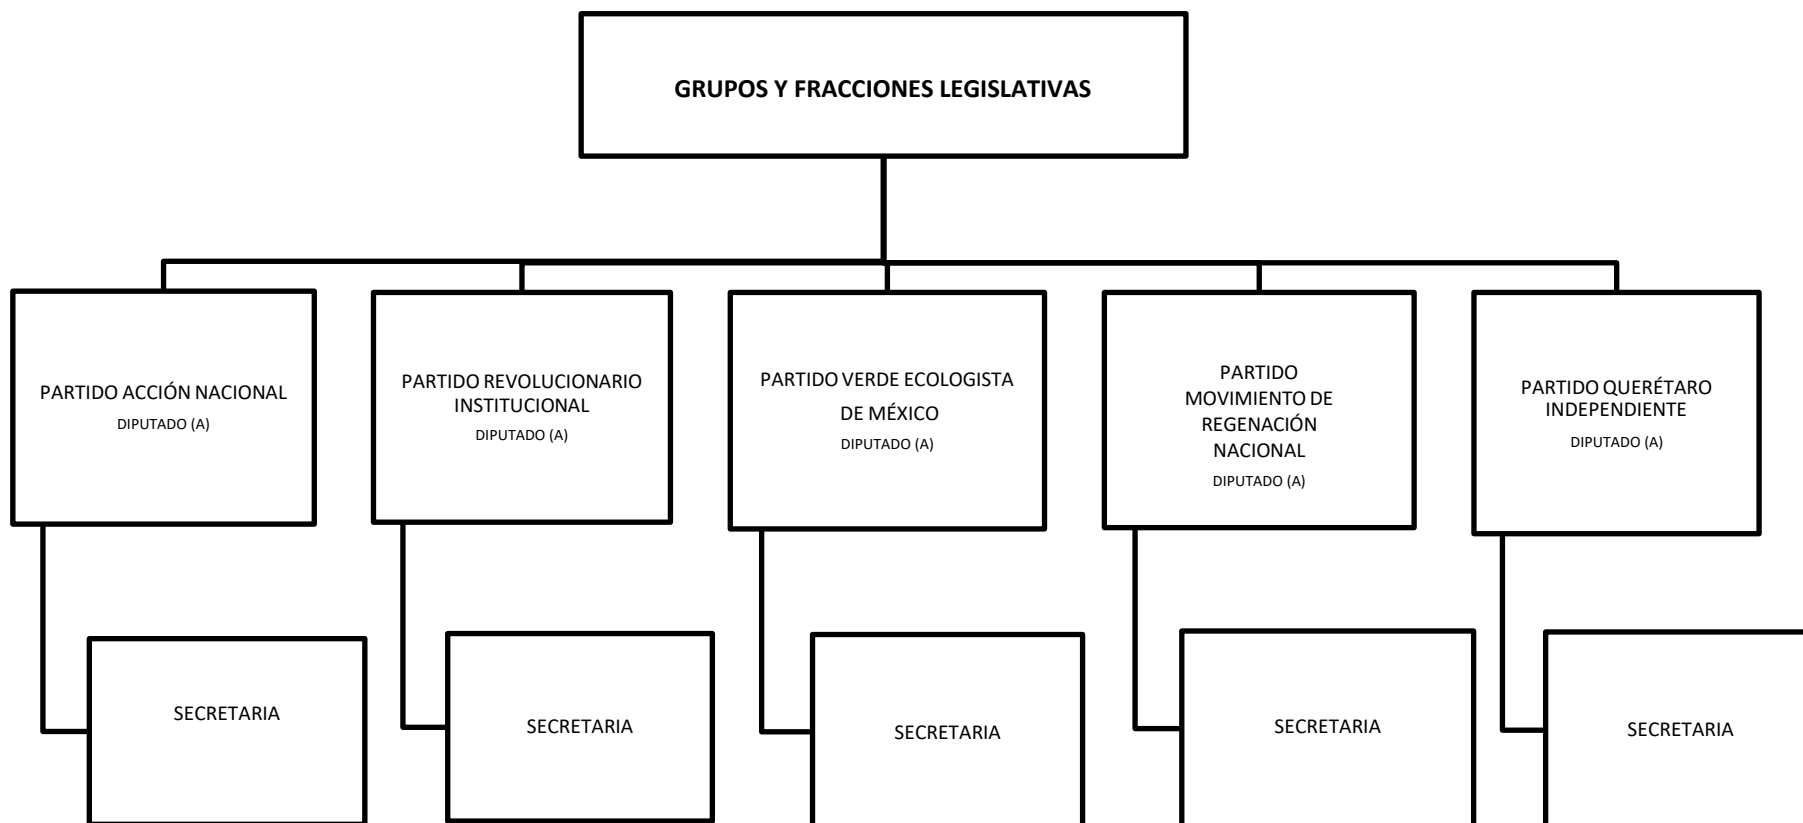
GRUPOS Y FRACCIONES LEGISLATIVAS

PARTIDO ACCIÓN NACIONAL
DIPUTADO (A)

PARTIDO REVOLUCIONARIO INSTITUCIONAL
DIPUTADO (A)

PARTIDO VERDE ECOLOGISTA DE MÉXICO
DIPUTADO (A)

PARTIDO MOVIMIENTO DE REGENACIÓN NACIONAL
DIPUTADO (A)

PARTIDO QUERÉTARO INDEPENDIENTE
DIPUTADO (A)

SECRETARIA

SECRETARIA

SECRETARIA

SECRETARIA

SECRETARIA